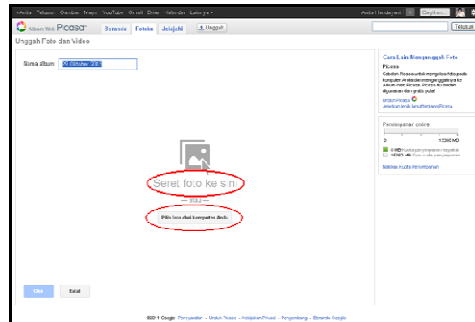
Aktivitas Telusuri Gambar Terjemahan YouTube Gmail Drive Kalender Lainnya ▾

Album Web Picasa   Beranda   Fotoku   Jelajahi   Unggah

Telusuri

Unggah Foto dan Video

Nama album 

Seret foto ke sini

– atau –

Pilih foto dari komputer Anda

Cara Lain Mengunggah Foto

Picasa

Gunakan Picasa untuk mengelola foto pada komputer Anda dan mengunggahnya ke Album Web Picasa. Picasa cepat, mudah digunakan dan gratis pula!

Unduh Picasa

Jelajahi lebih lanjut tentang Picasa

Penyimpanan online

0 1.024,00 MB

Melihat kuota penyimpanan

OK   Batal

©2014 Google - Persyaratan - Umpan Picasa - Kebijakan Privasi - Pengembang - Bantuan Google